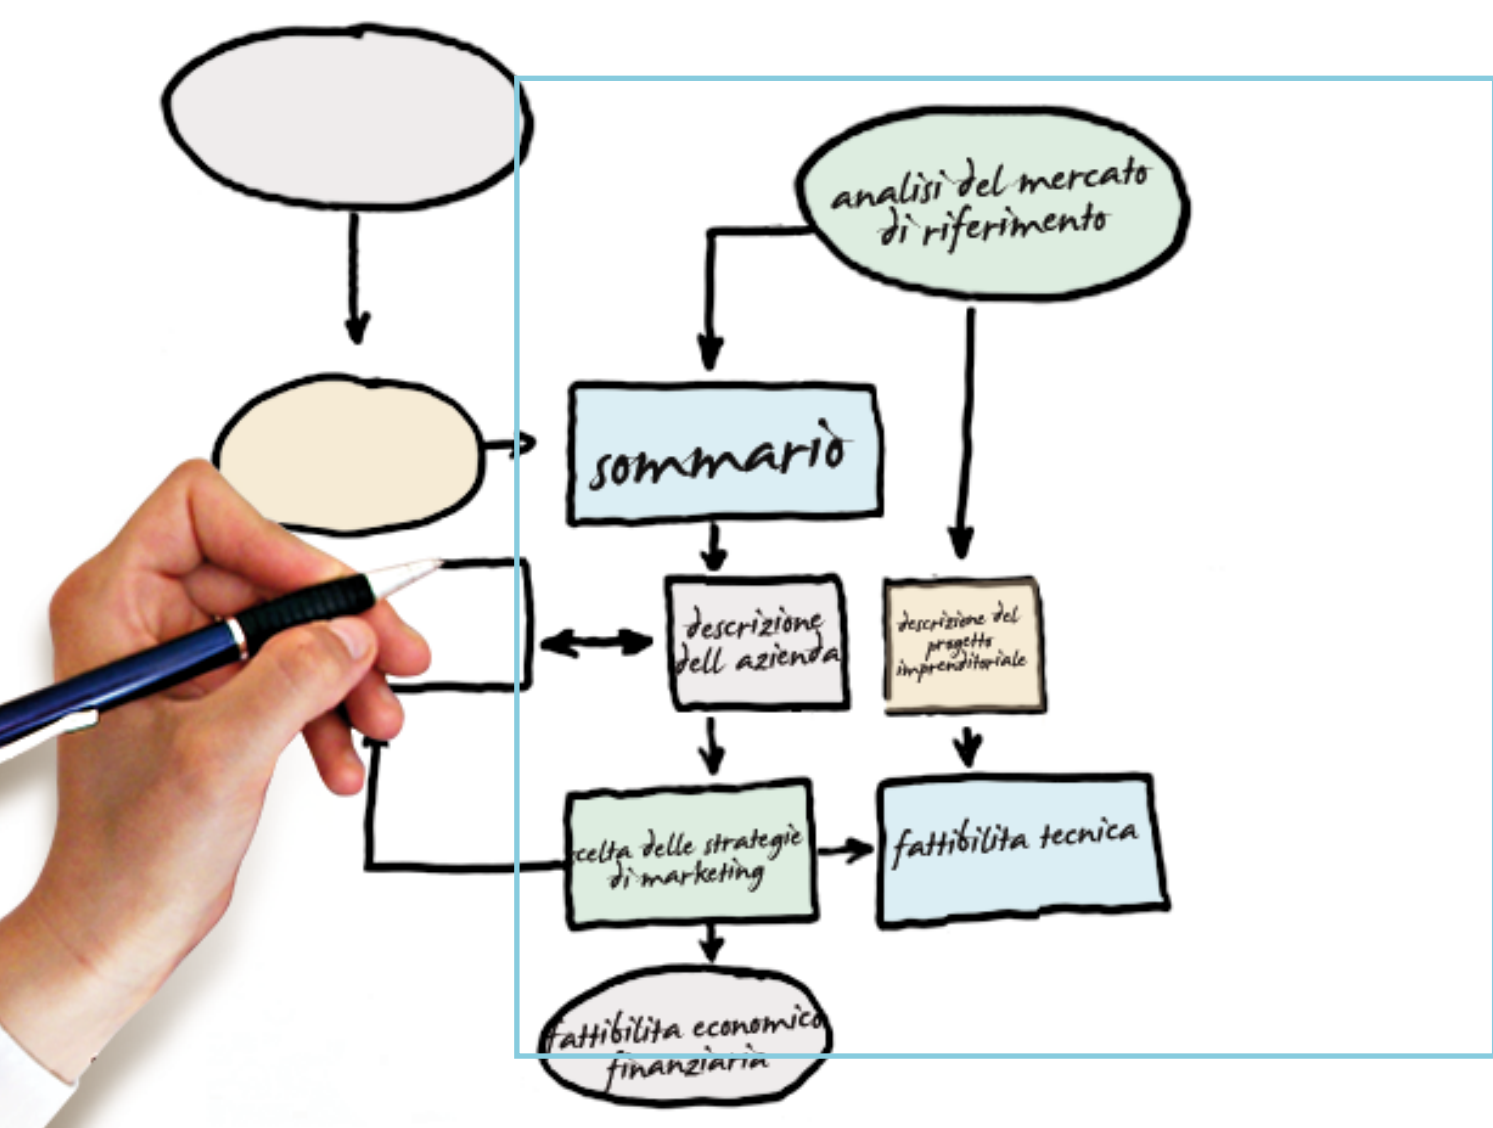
analisi del mercato di riferimento

sommario

descrizione dell azienda

descrizione del progetto imprenditoriale

celta delle strategie di marketing

fattibilita tecnica

fattibilita economica finanziaria